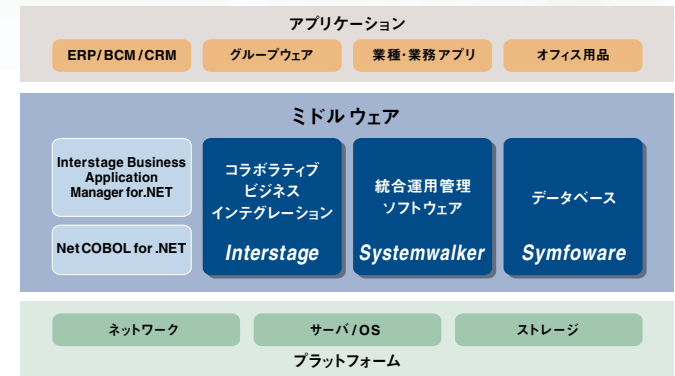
アプリケーション

ERP/BCM/CRM

グループウェア

業種・業務アプリ

オフィス用品

ミドルウェア

Interstage Business Application Manager for.NET

NetCOBOL for .NET

コラボラティブ ビジネス インテグレーション

Interstage

統合運用管理 ソフトウェア

Systemwalker

データベース

Symfoware

ネットワーク

サーバ/OS

ストレージ

プラットフォーム